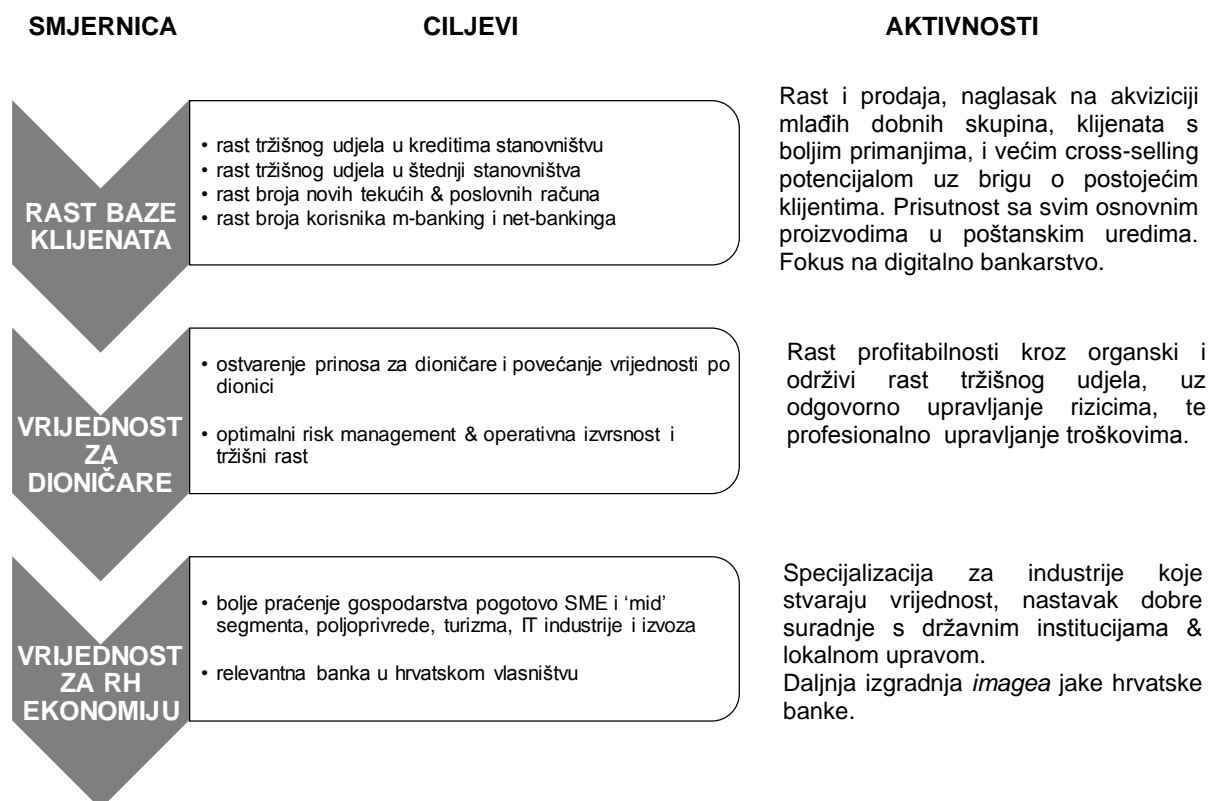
| SMJERNICA | CILJEVI | AKTIVNOSTI |
|---|---|---|
| RAST BAZE KLIJENATA | • rast tržišnog udjela u kreditima stanovništvu<br>• rast tržišnog udjela u štednji stanovništva<br>• rast broja novih tekućih & poslovnih računa<br>• rast broja korisnika m-banking i net-bankinga | Rast i prodaja, naglasak na akviziciji mlađih dobnih skupina, klijenata s boljim primanjima, i većim cross-selling potencijalom uz brigu o postojećim klijentima. Prisutnost sa svim osnovnim proizvodima u poštanskim uredima. Fokus na digitalno bankarstvo. |
| VRIJEDNOST ZA DIONIČARE | • ostvarenje prinosa za dioničare i povećanje vrijednosti po dionici<br>• optimalni risk management & operativna izvrsnost i tržišni rast | Rast profitabilnosti kroz organski i održivi rast tržišnog udjela, uz odgovorno upravljanje rizicima, te profesionalno upravljanje troškovima. |
| VRIJEDNOST ZA RH EKONOMIJU | • bolje praćenje gospodarstva pogotovo SME i 'mid' segmenta, poljoprivrede, turizma, IT industrije i izvoza<br>• relevantna banka u hrvatskom vlasništvu | Specijalizacija za industrije koje stvaraju vrijednost, nastavak dobre suradnje s državnim institucijama & lokalnom upravom.<br>Daljnja izgradnja *imagea* jake hrvatske banke. |